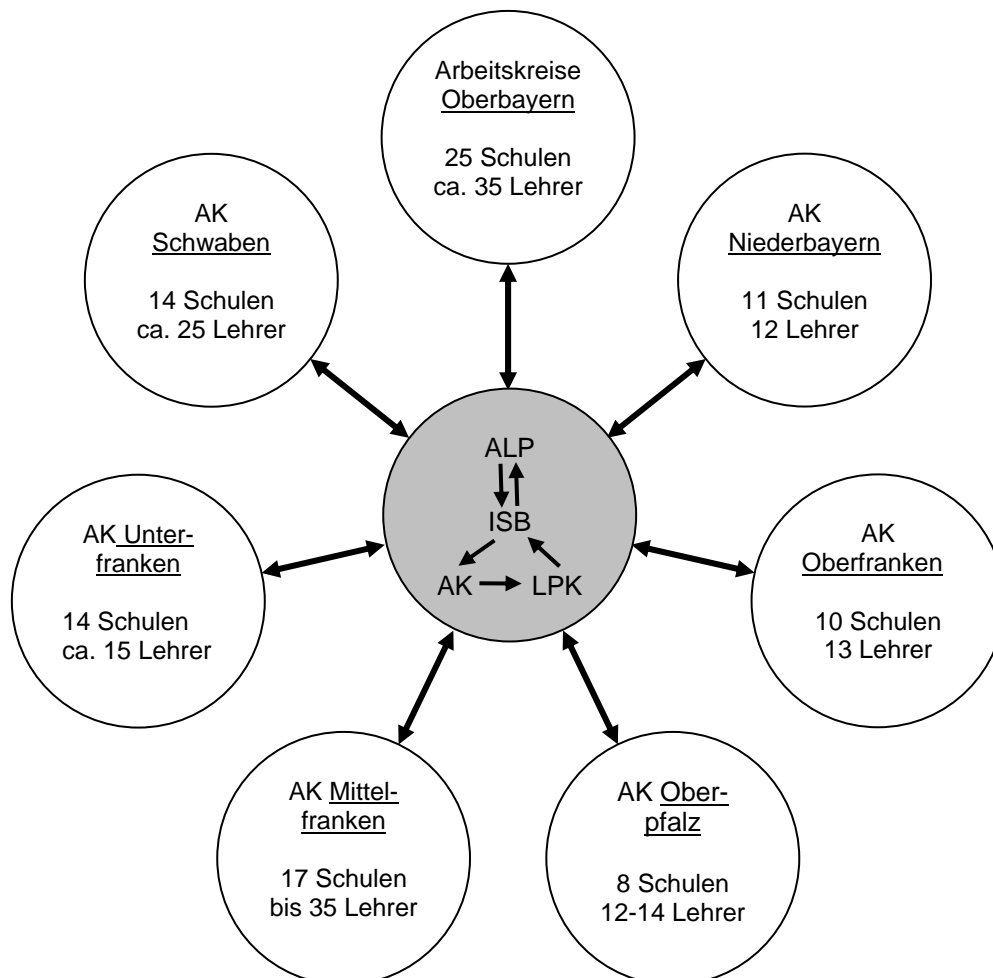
Arbeitskreise Oberbayern

25 Schulen
ca. 35 Lehrer

AK Schwaben

14 Schulen
ca. 25 Lehrer

AK Niederbayern

11 Schulen
12 Lehrer

ALP
ISB
AK LPK

AK Unterfranken

14 Schulen
ca. 15 Lehrer

AK Oberfranken

10 Schulen
13 Lehrer

AK Mittelfranken

17 Schulen
bis 35 Lehrer

AK Oberpfalz

8 Schulen
12-14 Lehrer